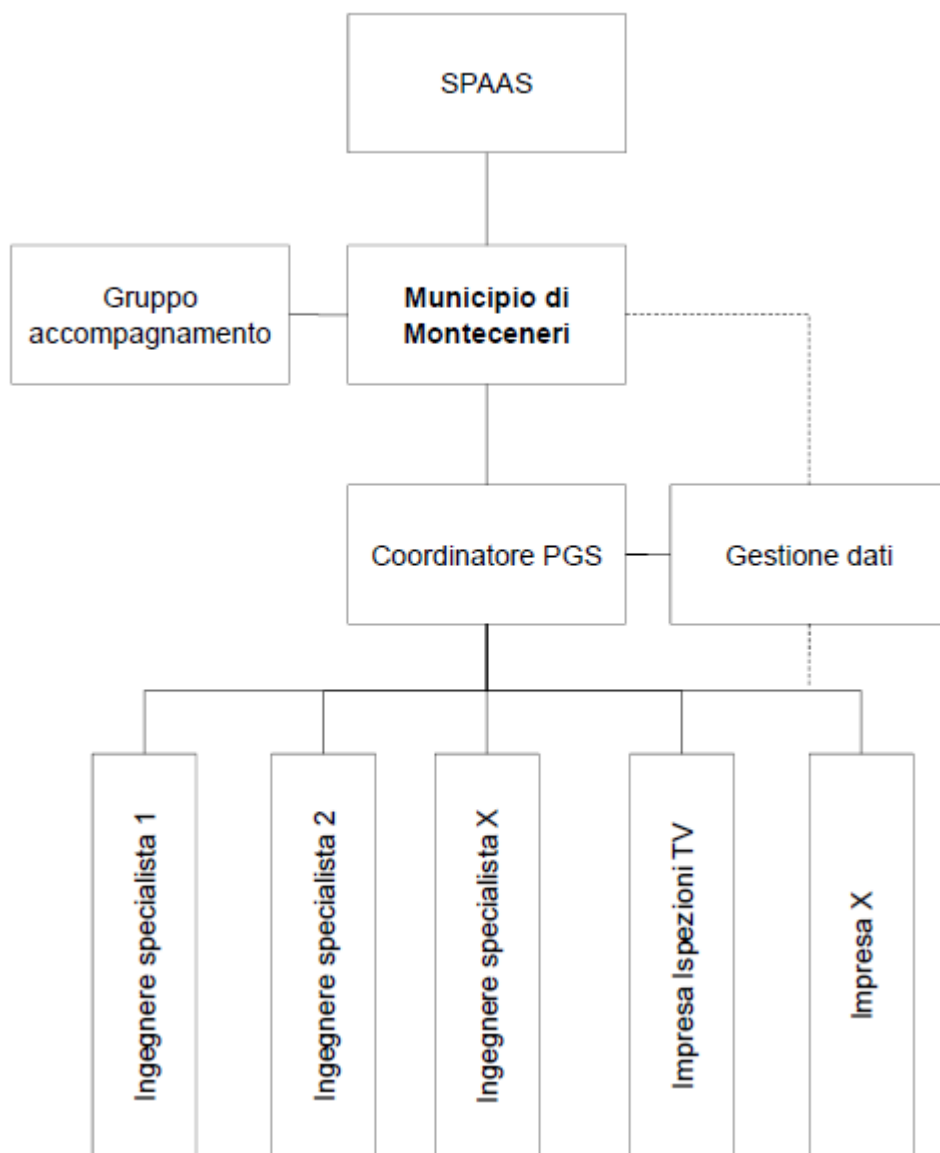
SPAAS

Gruppo accompagnamento

**Municipio di Monteceneri**

Coordinatore PGS

Gestione dati

Ingegnere specialista 1

Ingegnere specialista 2

Ingegnere specialista X

Impresa Ispezioni TV

Impresa X